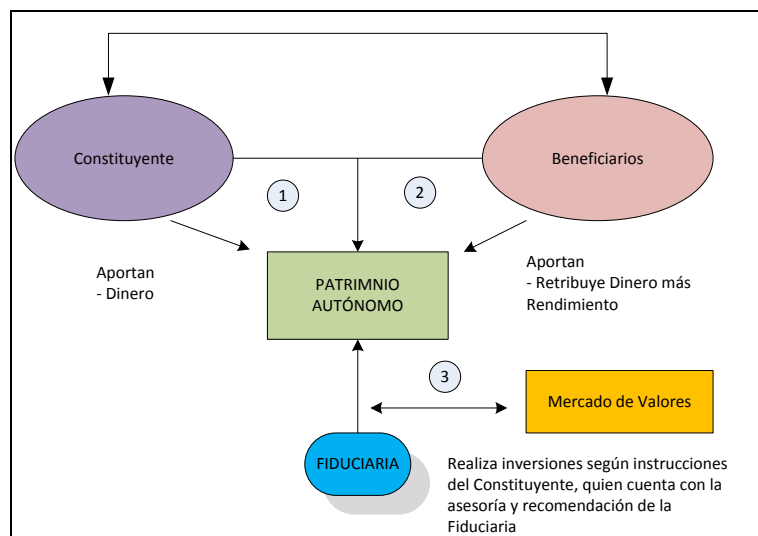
Constituyente

Beneficiarios

1

2

Aportan
- Dinero

PATRIMNIO AUTÓNOMO

Aportan
- Retribuye Dinero más Rendimiento

3

Mercado de Valores

FIDUCIARIA

Realiza inversiones según instrucciones del Constituyente, quien cuenta con la asesoría y recomendación de la Fiduciaria